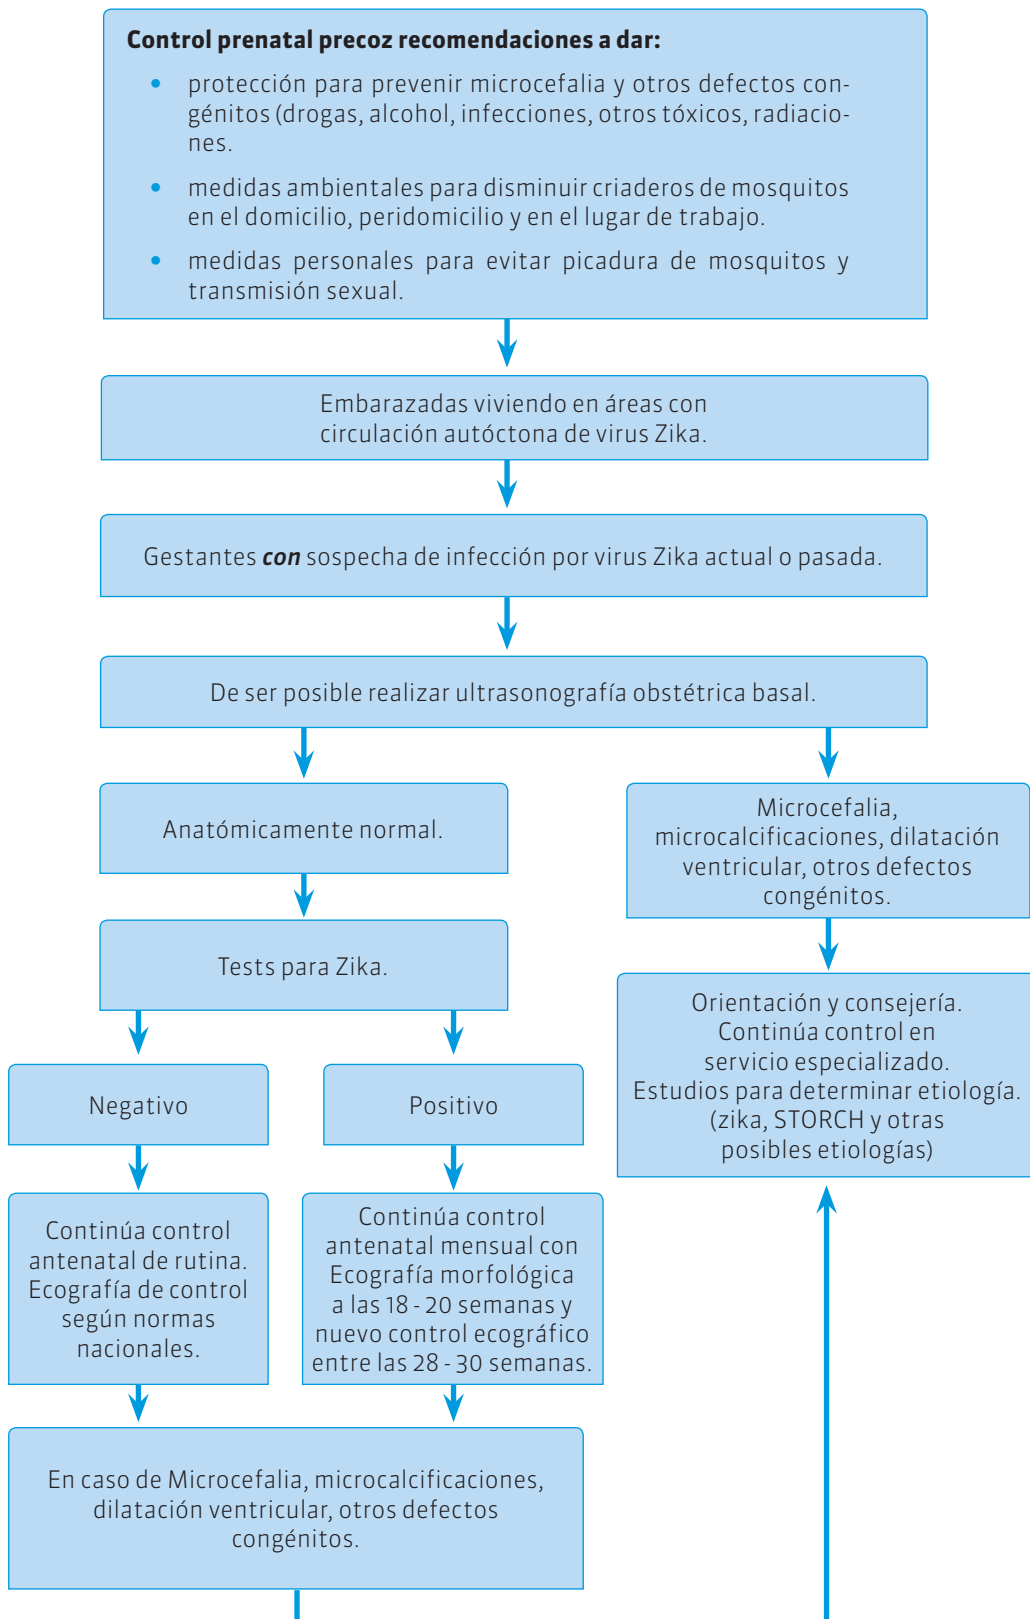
**Control prenatal precoz recomendaciones a dar:**

- protección para prevenir microcefalia y otros defectos congénitos (drogas, alcohol, infecciones, otros tóxicos, radiaciones.
- medidas ambientales para disminuir criaderos de mosquitos en el domicilio, peridomicilio y en el lugar de trabajo.
- medidas personales para evitar picadura de mosquitos y transmisión sexual.

Embarazadas viviendo en áreas con circulación autóctona de virus Zika.

Gestantes ***con*** sospecha de infección por virus Zika actual o pasada.

De ser posible realizar ultrasonografía obstétrica basal.

Anatómicamente normal.

Microcefalia, microcalcificaciones, dilatación ventricular, otros defectos congénitos.

Tests para Zika.

Orientación y consejería. Continúa control en servicio especializado. Estudios para determinar etiología. (zika, STORCH y otras posibles etiologías)

Negativo

Positivo

Continúa control antenatal de rutina. Ecografía de control según normas nacionales.

Continúa control antenatal mensual con Ecografía morfológica a las 18 - 20 semanas y nuevo control ecográfico entre las 28 - 30 semanas.

En caso de Microcefalia, microcalcificaciones, dilatación ventricular, otros defectos congénitos.